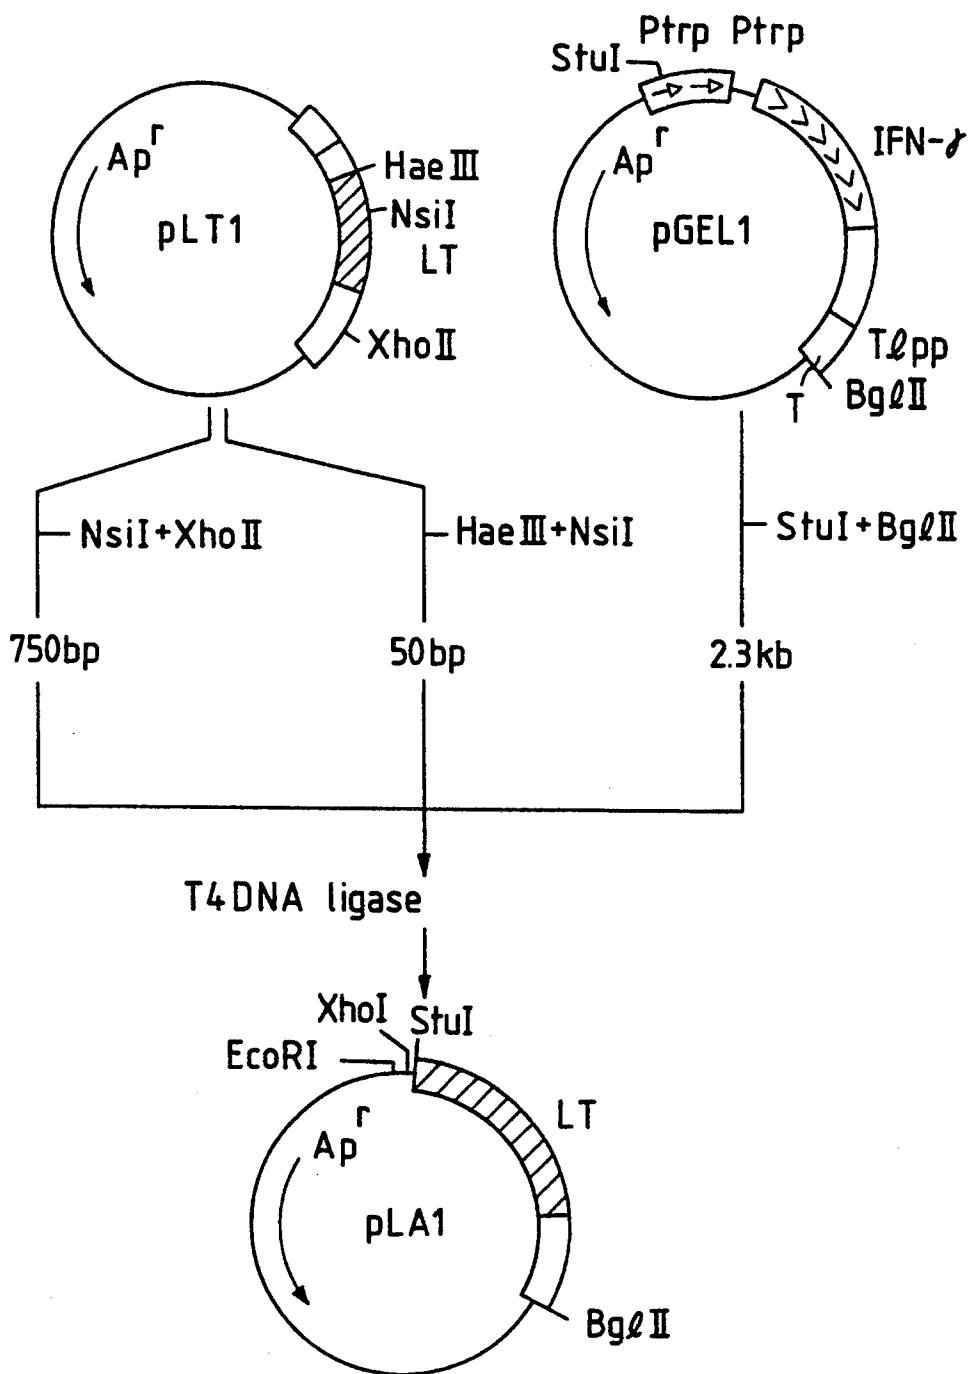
$Ap^r$
pLT1
HaeIII
NsiI
LT
XhoII

StuI
Ptrp Ptrp
$Ap^r$
IFN-$\gamma$
pGEL1
T$\ell$pp
T
Bg$\ell$II

NsiI+XhoII
HaeIII+NsiI
StuI+Bg$\ell$II

750bp
50bp
2.3kb

T4DNA ligase

XhoI
StuI
EcoRI
$Ap^r$
LT
pLA1
Bg$\ell$II